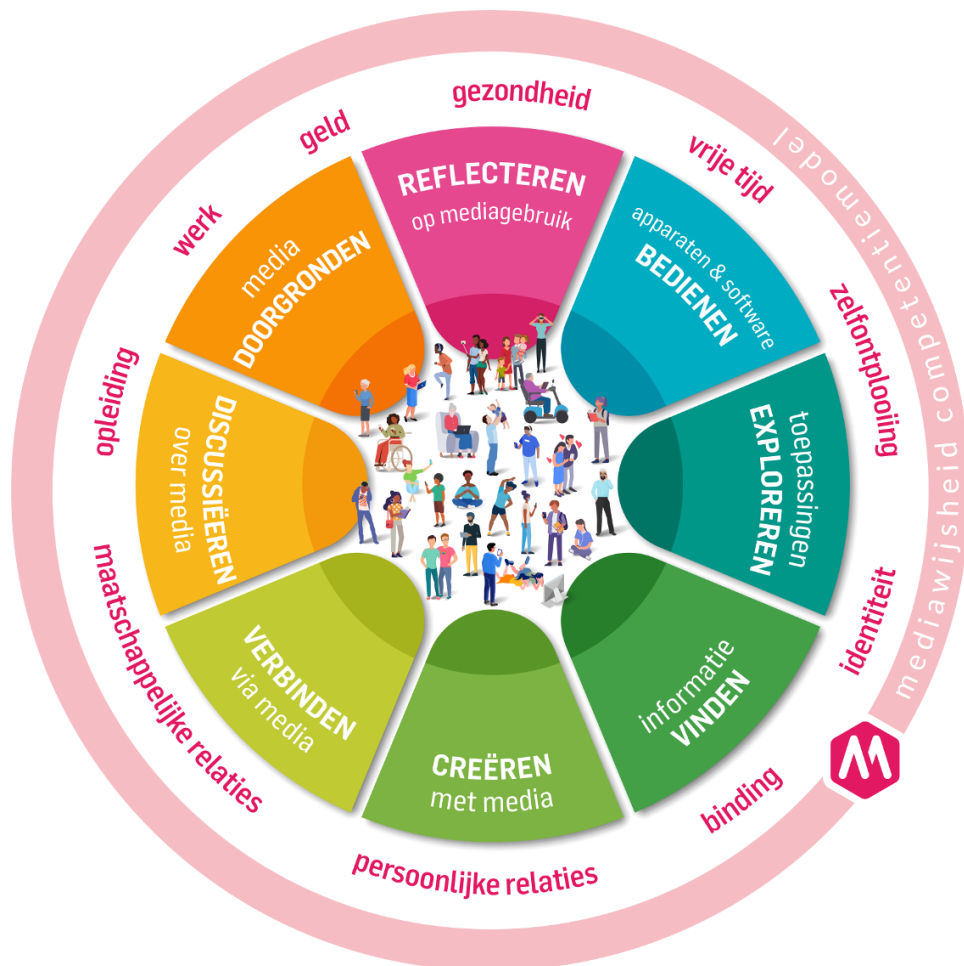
REFLECTEREN
op mediagebruik

apparaten & software
BEDIENEN

toepassingen
EXPLOREREN

informatie
VINDEN

CREËREN
met media

VERBINDEN
via media

DISCUSSIËREN
over media

media
DOORGRONDEN

gezondheid
vrije tijd
zelfontplooiing
identiteit
binding
persoonlijke relaties
maatschappelijke relaties
opleiding
werk
geld

mediawijsheid competentiemodel